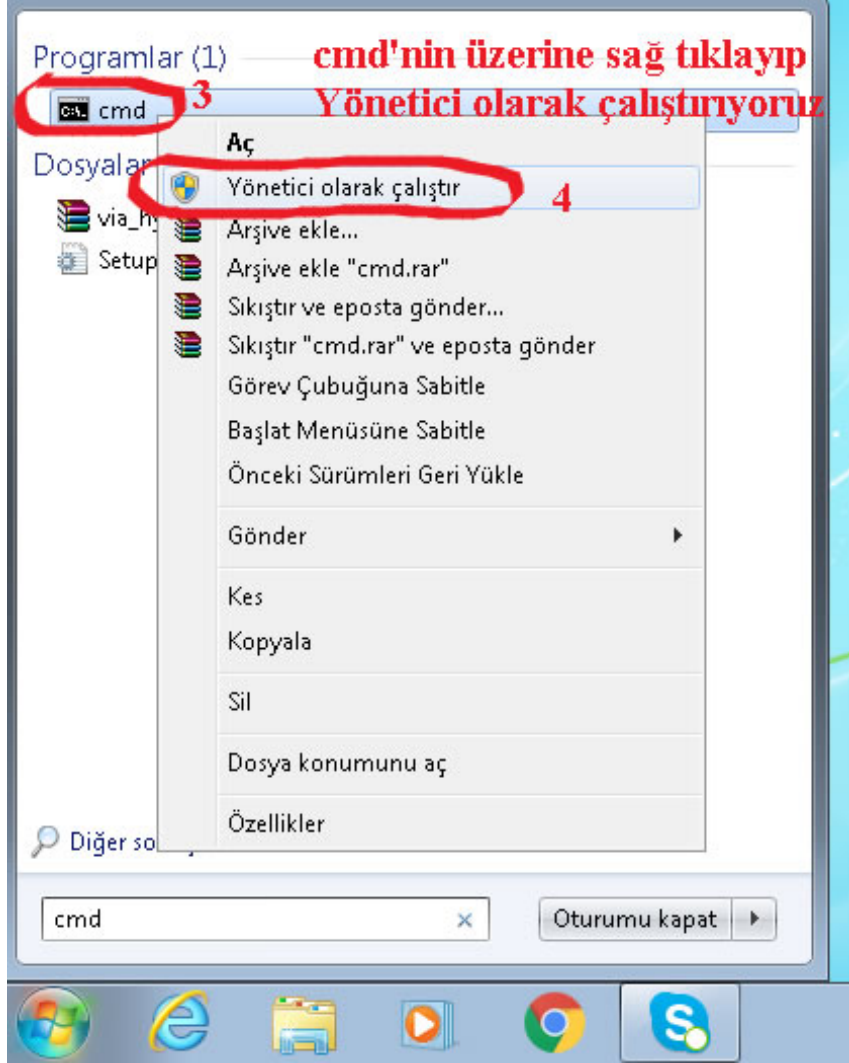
Programlar (1)
cmd'nin üzerine sağ tıklayıp
Yönetici olarak çalıştırıyoruz
cmd
3
Dosyalar
via_hy
Setup
Aç
Yönetici olarak çalıştır
4
Arşive ekle...
Arşive ekle "cmd.rar"
Sıkıştır ve eposta gönder...
Sıkıştır "cmd.rar" ve eposta gönder
Görev Çubuğuna Sabitle
Başlat Menüsüne Sabitle
Önceki Sürümleri Geri Yükle
Gönder
Kes
Kopyala
Sil
Dosya konumunu aç
Özellikler
Diğer so
cmd
×
Oturumu kapat